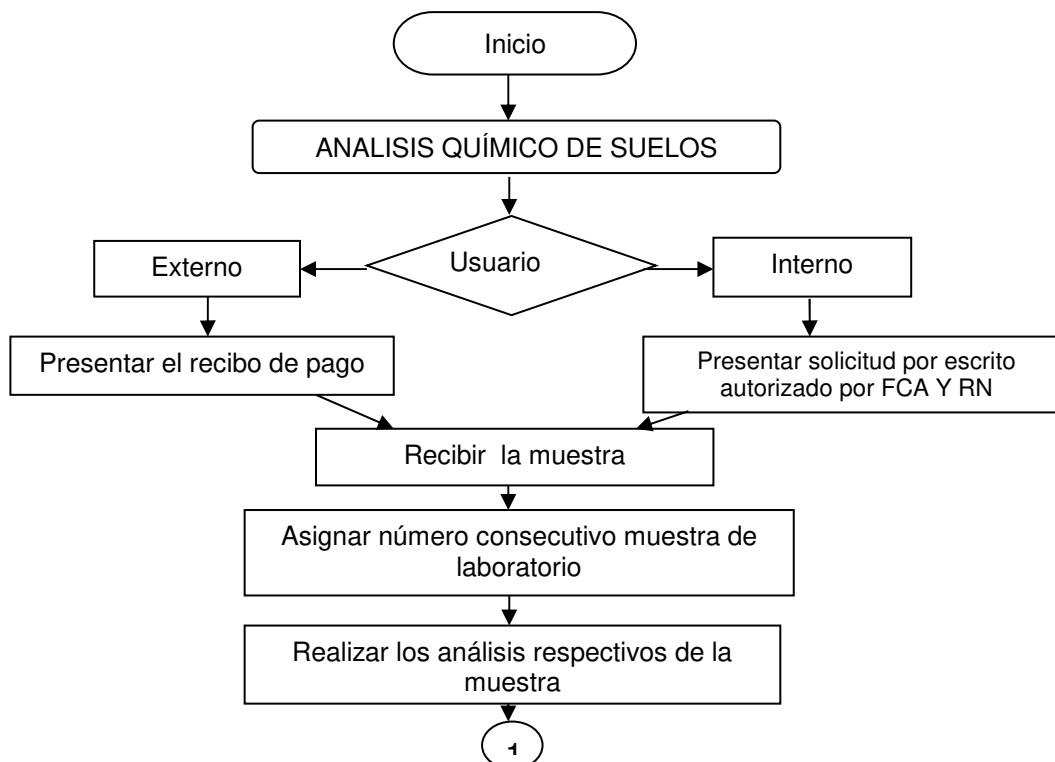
Inicio

ANALISIS QUÍMICO DE SUELOS

Externo

Usuario

Interno

Presentar el recibo de pago

Presentar solicitud por escrito autorizado por FCA Y RN

Recibir la muestra

Asignar número consecutivo muestra de laboratorio

Realizar los análisis respectivos de la muestra

1